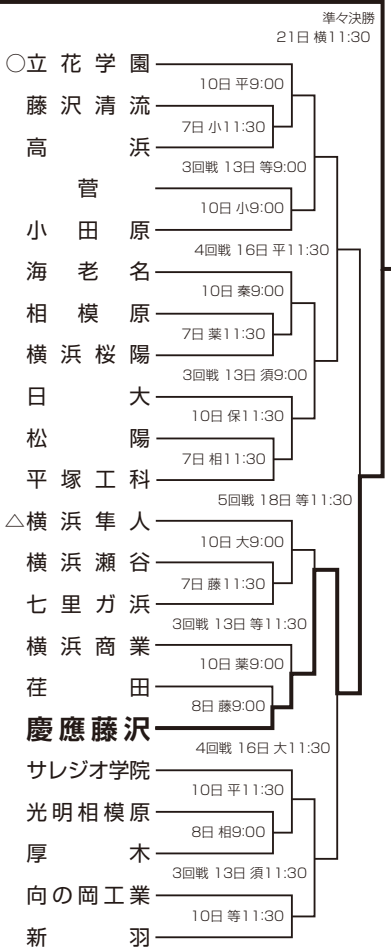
準々決勝
21日 横11:30

○立花学園
藤沢清流
高浜
菅
小田原
海老名
相模原
横浜桜陽
日大
松陽
平塚工科
△横浜隼人
横浜瀬谷
七里ガ浜
横浜商業
荏田
慶應藤沢
サレジオ学院
光明相模原
厚木
向の岡工業
新羽

10日 平9:00
7日 小11:30
3回戦 13日 等9:00
10日 小9:00
4回戦 16日 平11:30
10日 秦9:00
7日 葉11:30
3回戦 13日 須9:00
10日 保11:30
7日 相11:30
5回戦 18日 等11:30
10日 大9:00
7日 藤11:30
3回戦 13日 等11:30
10日 葉9:00
8日 藤9:00
4回戦 16日 大11:30
10日 平11:30
8日 相9:00
3回戦 13日 須11:30
10日 等11:30